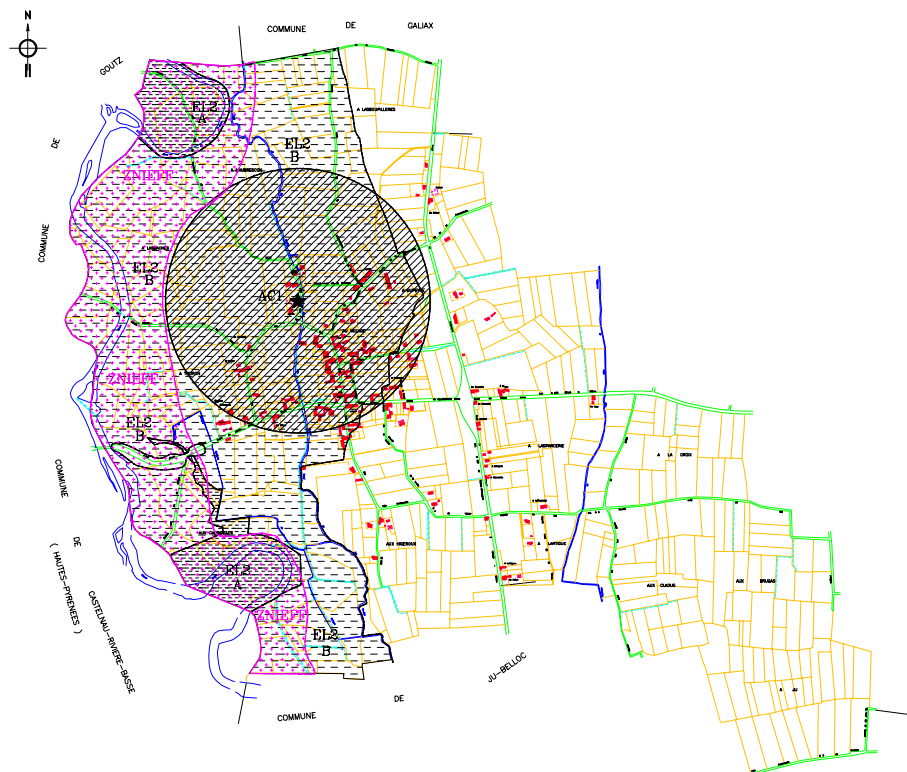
N

COMMUNE DE GALIAX

GOUTZ

DE

COMMUNE

EL2
A

EL2
B

ZNIEFF

EL2
B

AC1

ZNIEFF

EL2
B

COMMUNE

DE

( HAUTES-PYRENEES )

CASTELNAU-RIVIERE-BASSE

EL2
A

ZNIEFF

EL2
B

COMMUNE DE JU-BELLOC

A LA CROIX

AUX CLAOUS

AUX BRUGAS

AUX MARROUS